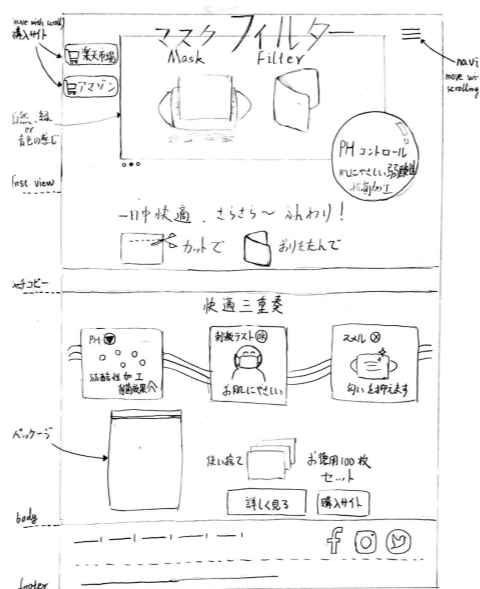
move with scroll
購入サイト
楽天市場
アマゾン
マスクフィルター
Mask Filter
navi
move with scrolling
白 緑 or 青色の感じ
PH コントロール
肌にやさしい 弱酸性
抗菌加工
first view
一日中快適、さらさら〜 ふんわり！
カットで
おりたたんで
キャッチコピー
快適三重奏
PH
抗菌性加工
制菌効果
刺激テスト OK
お肌にやさしい
スメル
匂いを抑えます
パッケージ
使い捨て
お徳用100枚セット
詳しく見る
購入サイト
body
footer